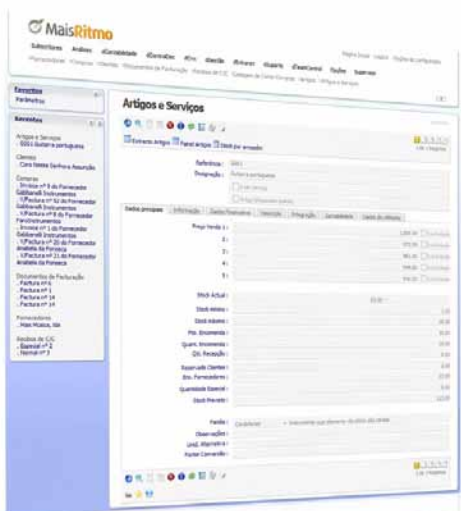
MaisRitmo

Favoritos
Parâmetros

Recentes
Artigos e Serviços
. 0001 Guitarra portuguesa

Clientes
. Cons Geste Senhora Assunção

Compras
. Invoice nº 8 do Fornecedor
. Factura nº 32 do Fornecedor
. Factura nº 8 do Fornecedor
. Invoice nº 1 do Fornecedor
. Factura nº 20 do Fornecedor
. Factura nº 21 do Fornecedor

Documentos de Facturação
. Factura nº 6
. Factura nº 1
. Factura nº 14
. Factura nº 14

Fornecedores
. Mais Música, Lda

Artigos e Serviços

Referência :
Designação : Guitarra portuguesa

Dados principais | Informação | Dados financeiros | Descrição | Fotografia | Composição

Preço Venda 1 :
2 :
3 :
4 :
5 :

Stock Actual :
Stock mínimo :
Stock máximo :
Pto. Encomenda :
Quant. Encomenda :
Qtd. Recepção :
Reservado Clientes :
Enc. Fornecedores :
Quantidade Especial :
Stock Previsto :

Família :
Observações :
Unid. Alternativa :
Factor Conversão :